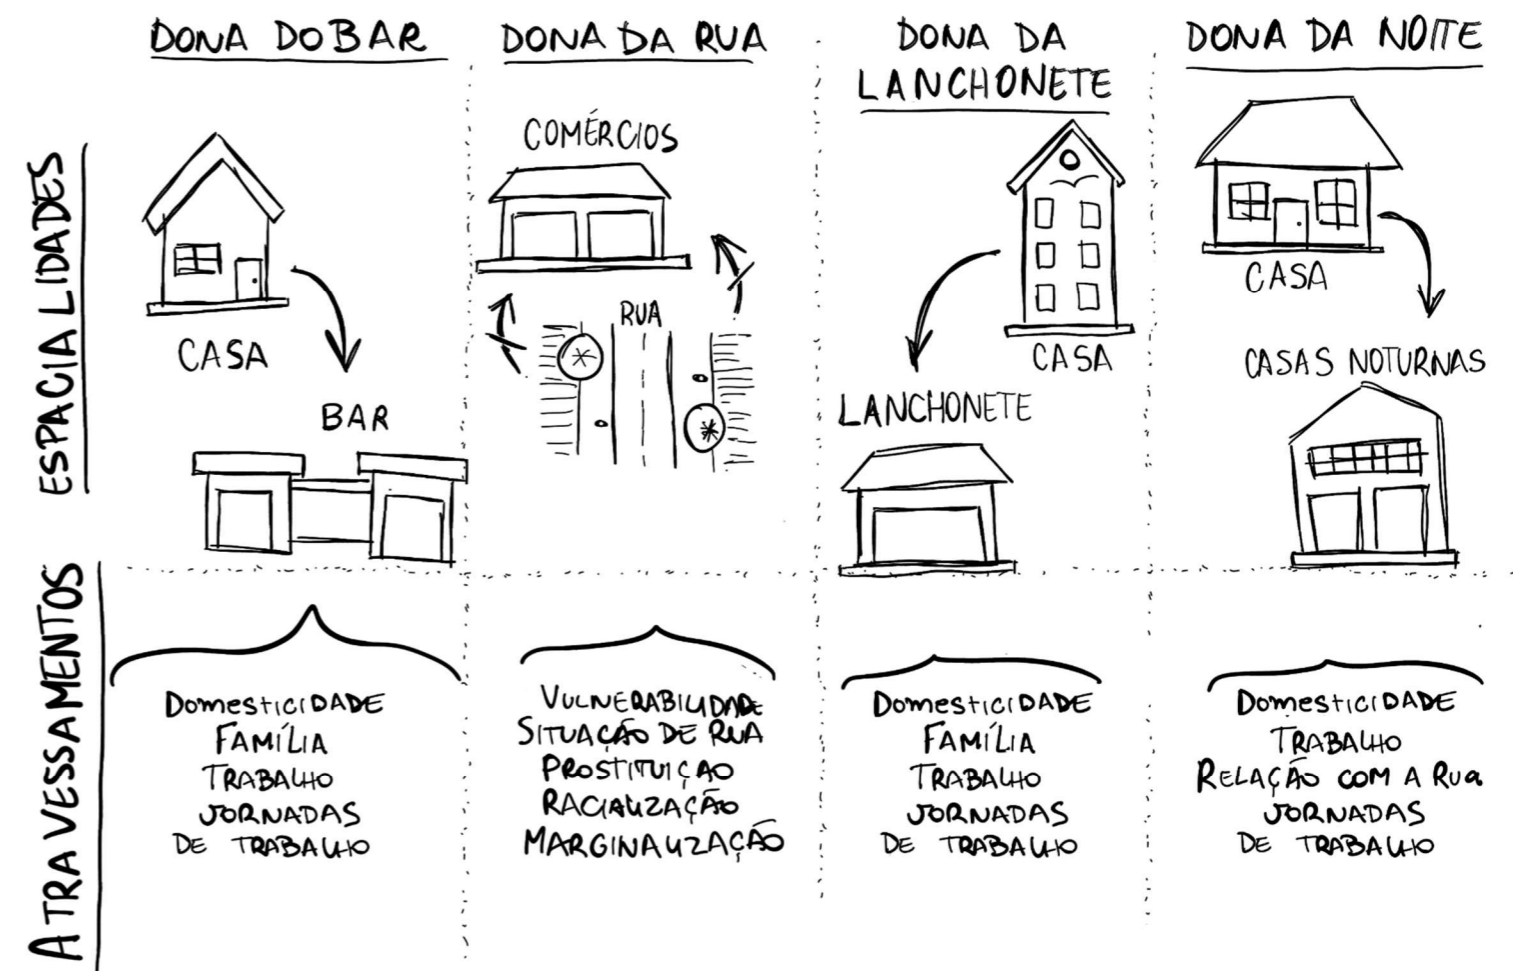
DONA DO BAR

DONA DA RUA

DONA DA LANCHONETE

DONA DA NOITE

ESPACIALIDADES

CASA

BAR

COMÉRCIOS

RUA

CASA

LANCHONETE

CASA

CASAS NOTURNAS

ATRAVESSAMENTOS

DOMESTICIDADE
FAMÍLIA
TRABALHO
JORNADAS
DE TRABALHO

VULNERABILIDADE
SITUAÇÃO DE RUA
PROSTITUIÇÃO
RACIALIZAÇÃO
MARGINALIZAÇÃO

DOMESTICIDADE
FAMÍLIA
TRABALHO
JORNADAS
DE TRABALHO

DOMESTICIDADE
TRABALHO
RELAÇÃO COM A RUA
JORNADAS
DE TRABALHO